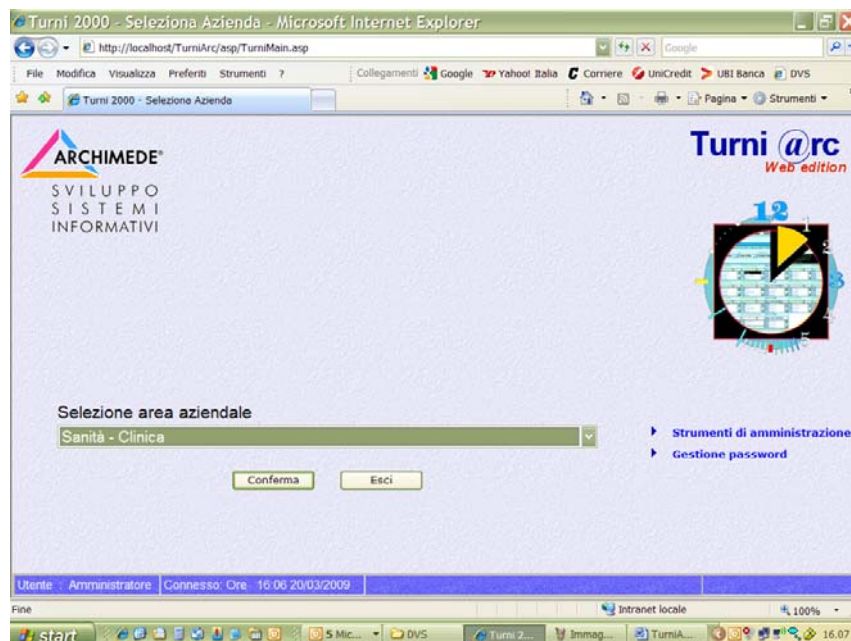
Turni 2000 - Seleziona Azienda - Microsoft Internet Explorer

http://localhost/TurniArc/asp/TurniMain.asp

Google

File Modifica Visualizza Preferiti Strumenti ?

Collegamenti Google Yahoo! Italia Corriere UniCredit UBI Banca DVS

Turni 2000 - Seleziona Azienda

Pagina Strumenti

ARCHIMEDE
SVILUPPO SISTEMI INFORMATIVI

Turni @rc
Web edition

12 1 2 3 4 5

Selezione area aziendale

Sanità - Clinica

Strumenti di amministrazione

Gestione password

Conferma

Esci

Utente : Amministratore | Connesso: Ore 16:06 20/03/2009

Fine

Intranet locale

100%

start

5 Mic...

DVS

Turni 2...

Immag...

TurniA...

16.07